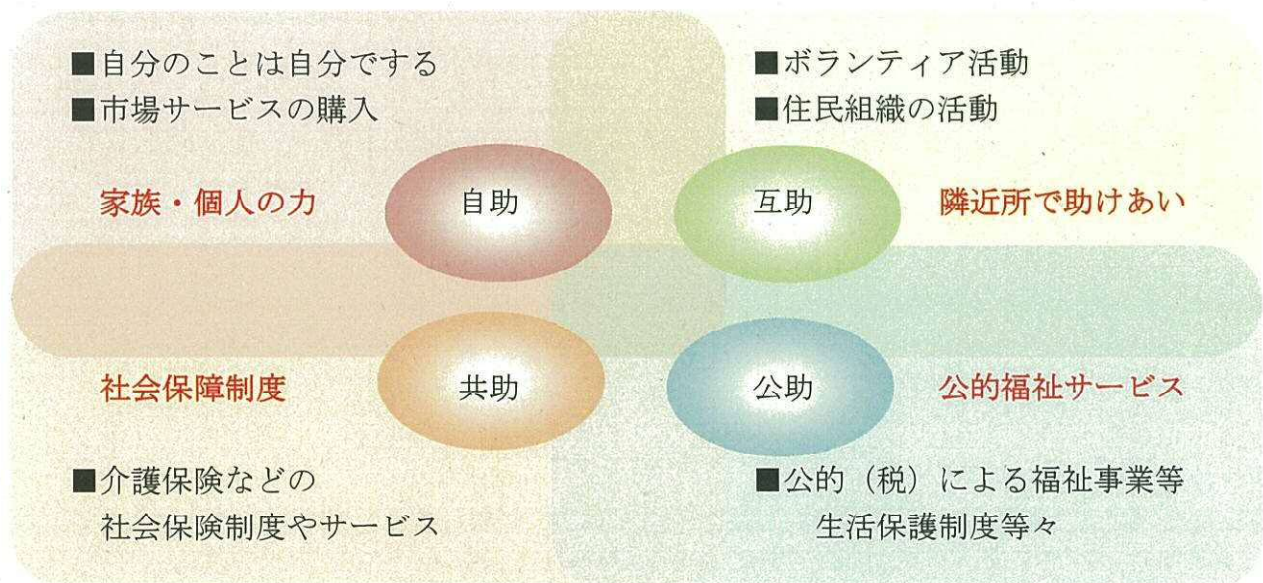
■自分のことは自分でする
■市場サービスの購入

家族・個人の力

自助

■ボランティア活動
■住民組織の活動

互助

隣近所で助けあい

社会保障制度

共助

■介護保険などの
社会保険制度やサービス

公助

公的福祉サービス

■公的（税）による福祉事業等
生活保護制度等々